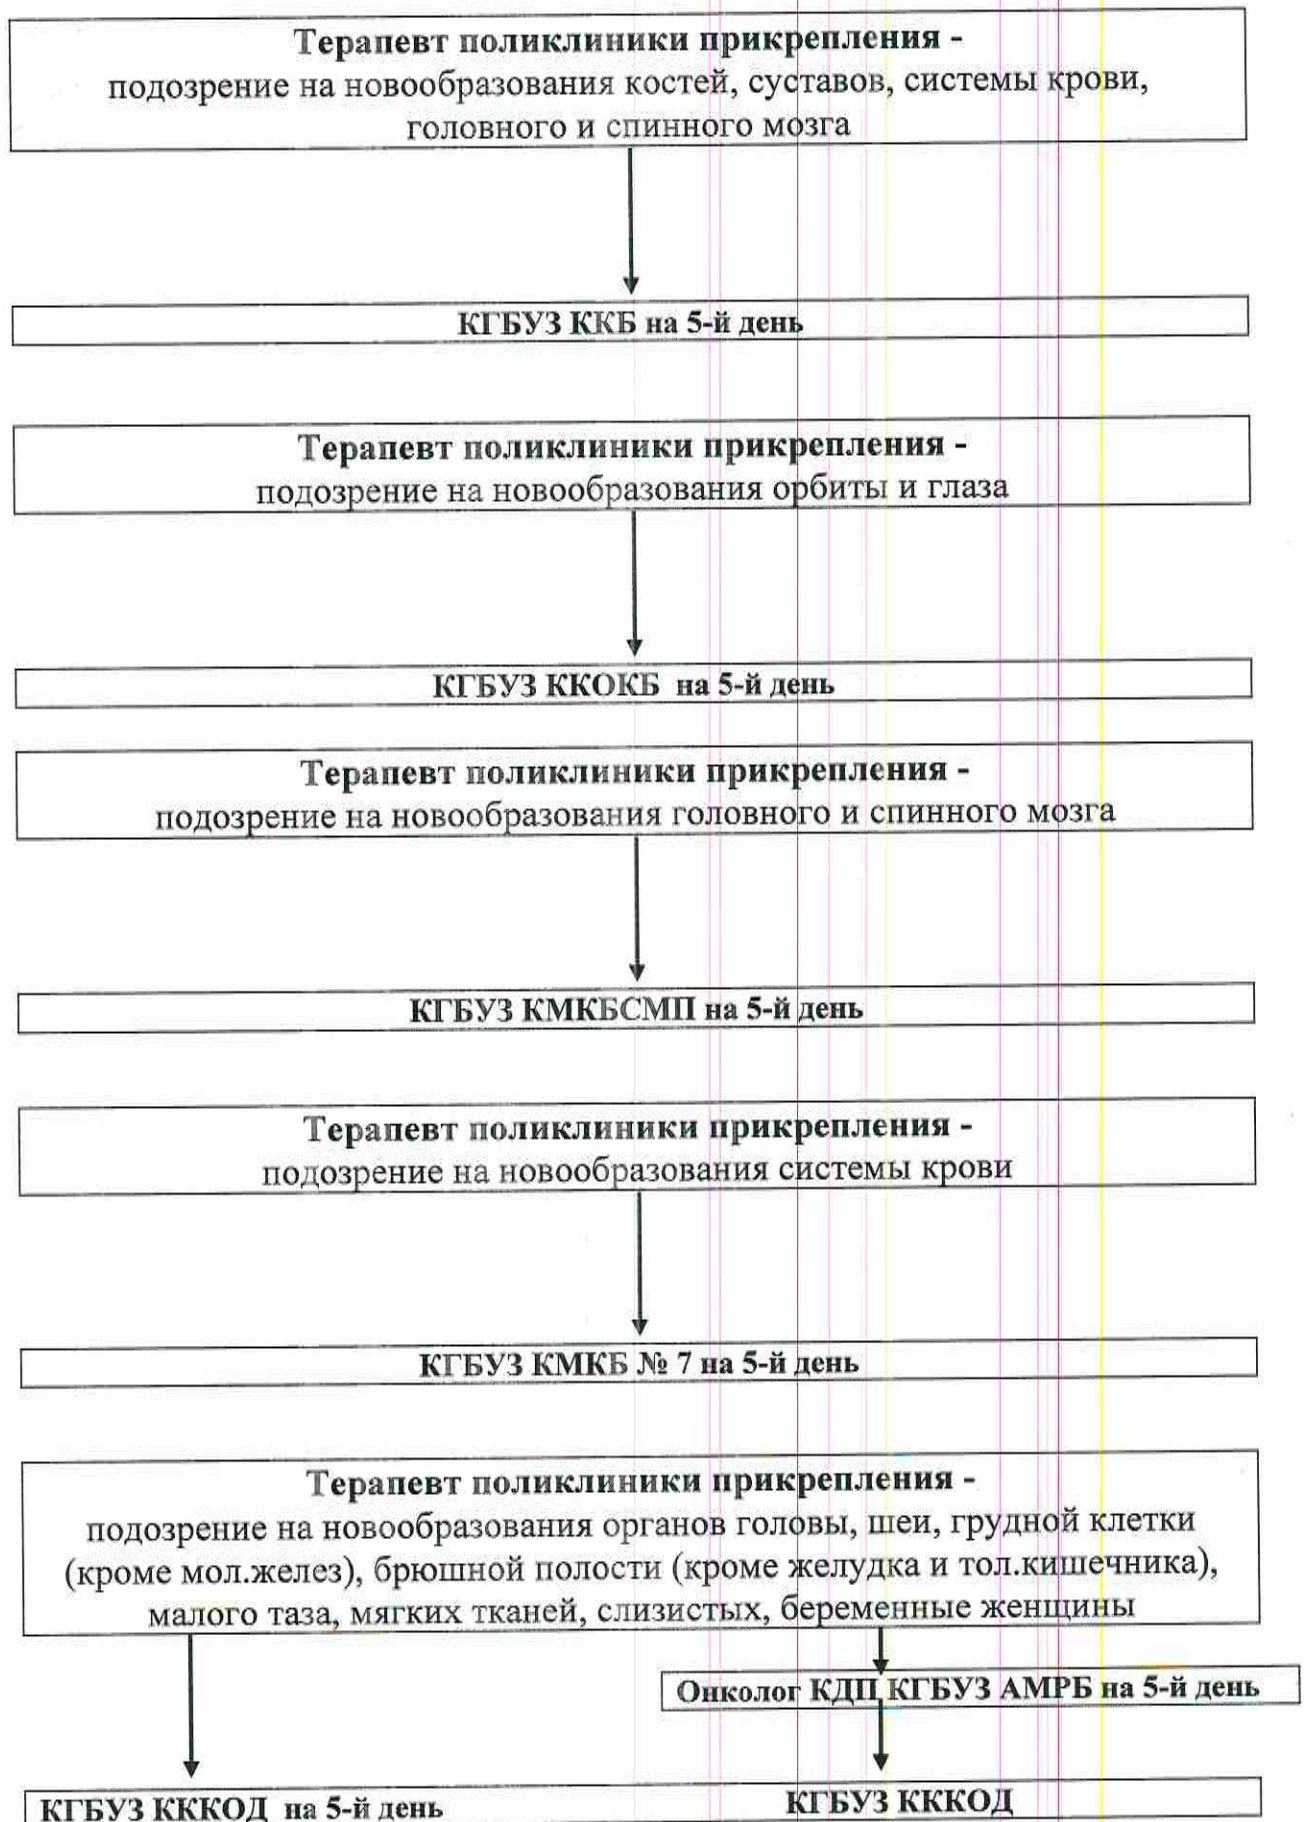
Терапевт поликлиники прикрепления -
подозрение на новообразования костей, суставов, системы крови, головного и спинного мозга

КГБУЗ ККБ на 5-й день

Терапевт поликлиники прикрепления -
подозрение на новообразования орбиты и глаза

КГБУЗ ККОКБ на 5-й день

Терапевт поликлиники прикрепления -
подозрение на новообразования головного и спинного мозга

КГБУЗ КМКБСМП на 5-й день

Терапевт поликлиники прикрепления -
подозрение на новообразования системы крови

КГБУЗ КМКБ № 7 на 5-й день

Терапевт поликлиники прикрепления -
подозрение на новообразования органов головы, шеи, грудной клетки (кроме мол.желез), брюшной полости (кроме желудка и тол.кишечника), малого таза, мягких тканей, слизистых, беременные женщины

Онколог КДП КГБУЗ АМРБ на 5-й день

КГБУЗ КККОД на 5-й день

КГБУЗ КККОД